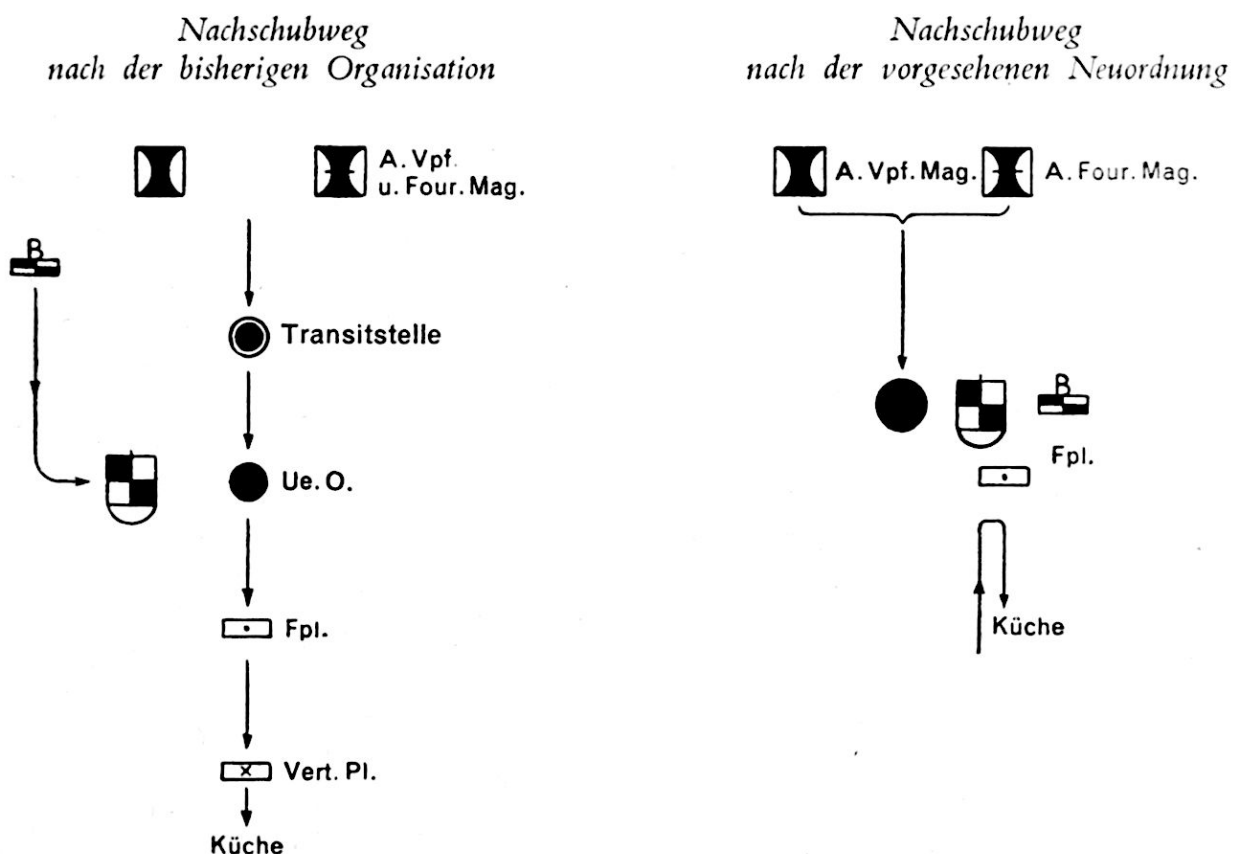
Nachschubweg
nach der bisherigen Organisation

A. Vpf. u. Four. Mag.

B

Transitstelle

Ue. O.

Fpl.

Vert. Pl.

Küche

Nachschubweg
nach der vorgesehenen Neuordnung

A. Vpf. Mag.

A. Four. Mag.

B

Fpl.

Küche